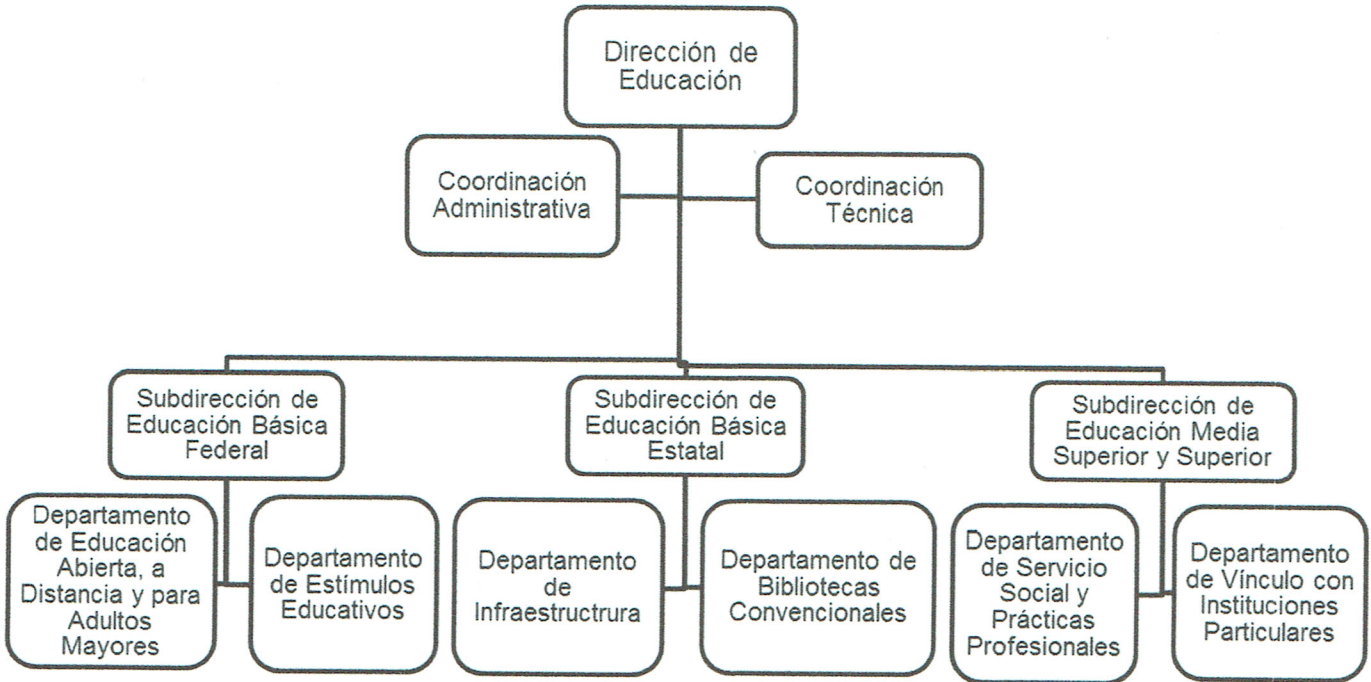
Dirección de Educación

Coordinación Administrativa

Coordinación Técnica

Subdirección de Educación Básica Federal

Subdirección de Educación Básica Estatal

Subdirección de Educación Media Superior y Superior

Departamento de Educación Abierta, a Distancia y para Adultos Mayores

Departamento de Estímulos Educativos

Departamento de Infraestructrura

Departamento de Bibliotecas Convencionales

Departamento de Servicio Social y Prácticas Profesionales

Departamento de Vínculo con Instituciones Particulares